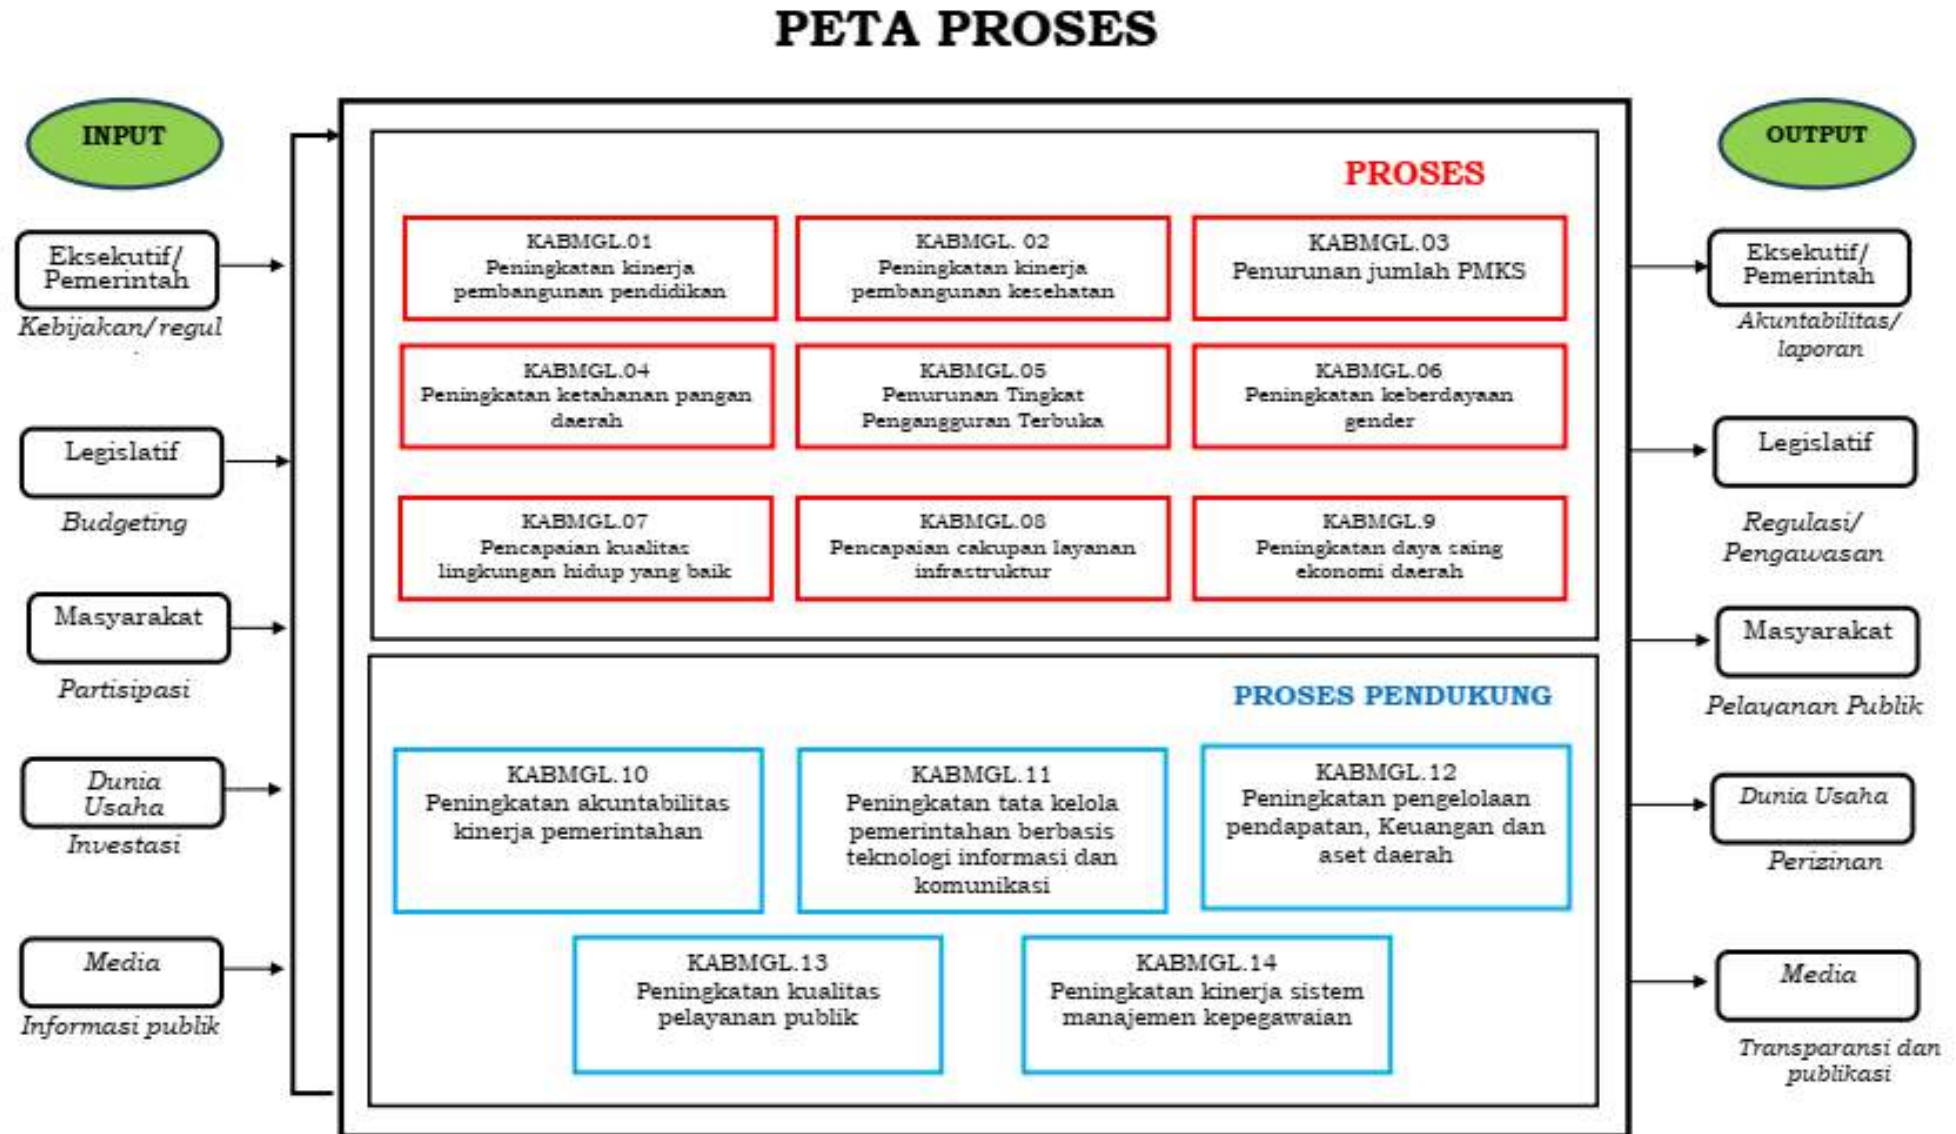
PETA PROSES

INPUT

Eksekutif/ Pemerintah

Kebijakan/regul

Legislatif

Budgeting

Masyarakat

Partisipasi

Dunia Usaha

Investasi

Media

Informasi publik

PROSES

KABMGL.01
Peningkatan kinerja pembangunan pendidikan

KABMGL. 02
Peningkatan kinerja pembangunan kesehatan

KABMGL.03
Penurunan jumlah PMKS

KABMGL.04
Peningkatan ketahanan pangan daerah

KABMGL.05
Penurunan Tingkat Pengangguran Terbuka

KABMGL.06
Peningkatan keberdayaan gender

KABMGL.07
Pencapaian kualitas lingkungan hidup yang baik

KABMGL.08
Pencapaian cakupan layanan infrastruktur

KABMGL.9
Peningkatan daya saing ekonomi daerah

PROSES PENDUKUNG

KABMGL.10
Peningkatan akuntabilitas kinerja pemerintahan

KABMGL.11
Peningkatan tata kelola pemerintahan berbasis teknologi informasi dan komunikasi

KABMGL.12
Peningkatan pengelolaan pendapatan, Keuangan dan aset daerah

KABMGL.13
Peningkatan kualitas pelayanan publik

KABMGL.14
Peningkatan kinerja sistem manajemen kepegawaian

OUTPUT

Eksekutif/ Pemerintah

Akuntabilitas/ laporan

Legislatif

Regulasi/ Pengawasan

Masyarakat

Pelayanan Publik

Dunia Usaha

Perizinan

Media

Transparansi dan publikasi